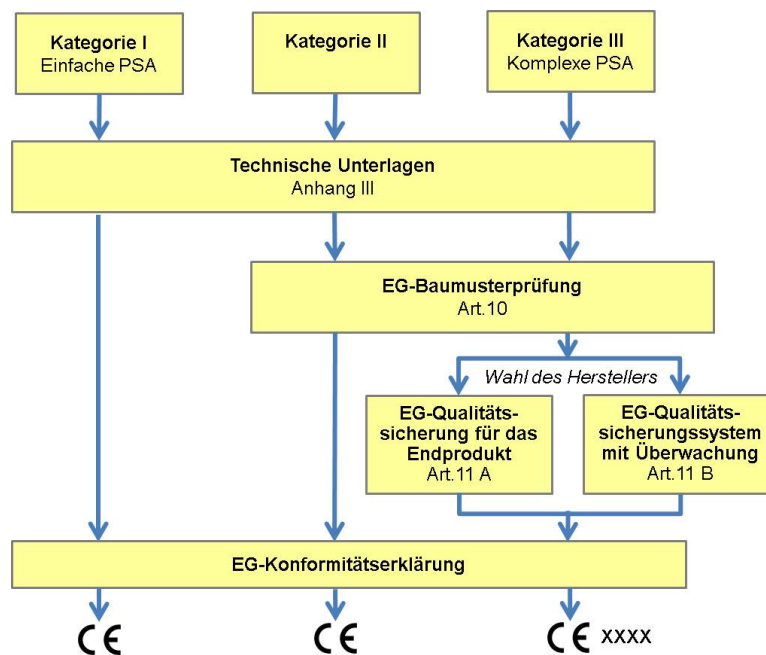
Kategorie I
Einfache PSA

Kategorie II

Kategorie III
Komplexe PSA

Technische Unterlagen
Anhang III

EG-Baumusterprüfung
Art.10

Wahl des Herstellers

EG-Qualitätssicherung für das Endprodukt
Art.11 A

EG-Qualitätssicherungssystem mit Überwachung
Art.11 B

EG-Konformitätserklärung

CE

CE

CE XXXX